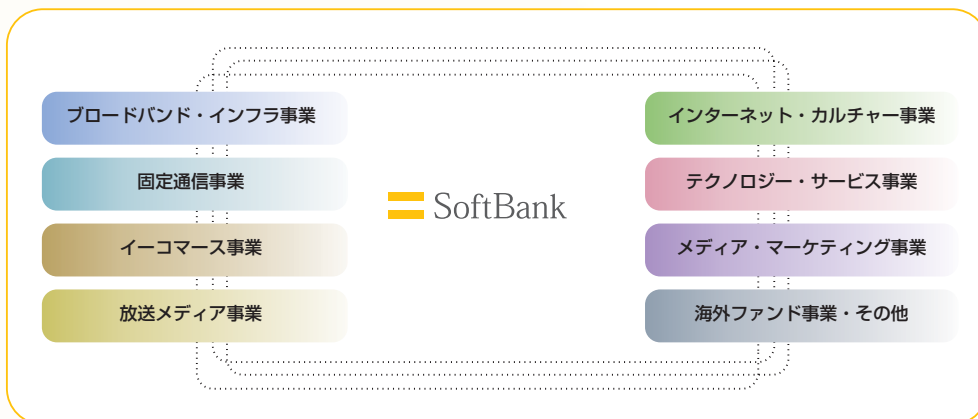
ブロードバンド・インフラ事業

固定通信事業

イーコマース事業

放送メディア事業

SoftBank

インターネット・カルチャー事業

テクノロジー・サービス事業

メディア・マーケティング事業

海外ファンド事業・その他